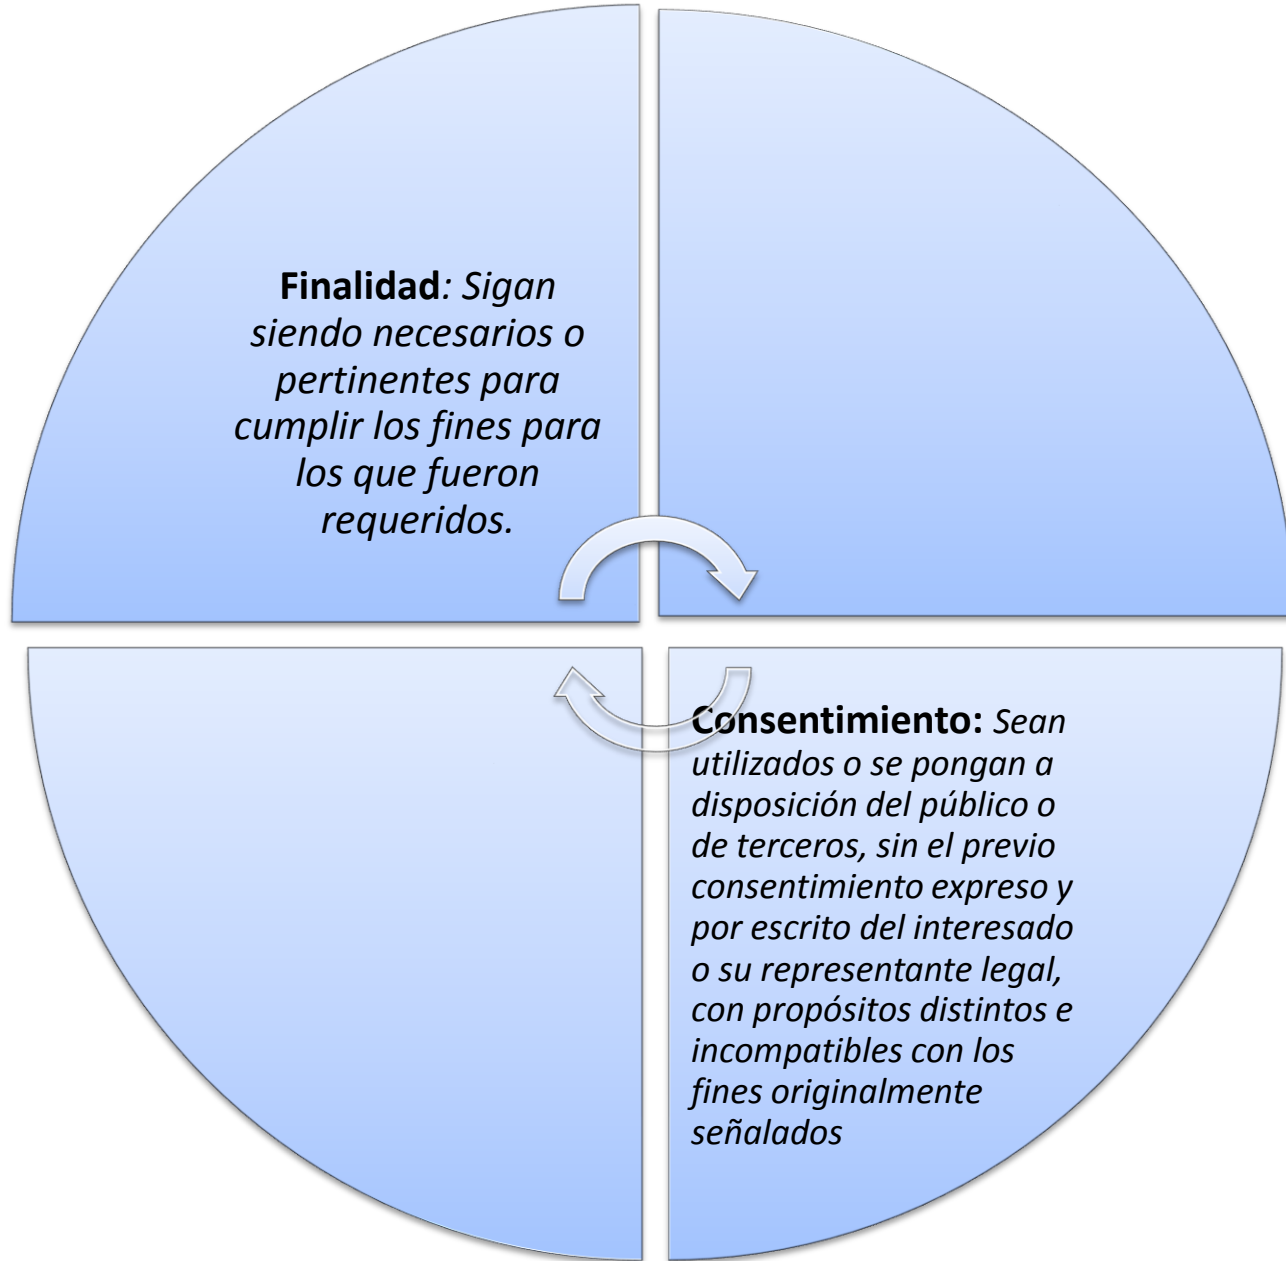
**Finalidad**: *Sigan siendo necesarios o pertinentes para cumplir los fines para los que fueron requeridos.*

**Consentimiento:** *Sean utilizados o se pongan a disposición del público o de terceros, sin el previo consentimiento expreso y por escrito del interesado o su representante legal, con propósitos distintos e incompatibles con los fines originalmente señalados*